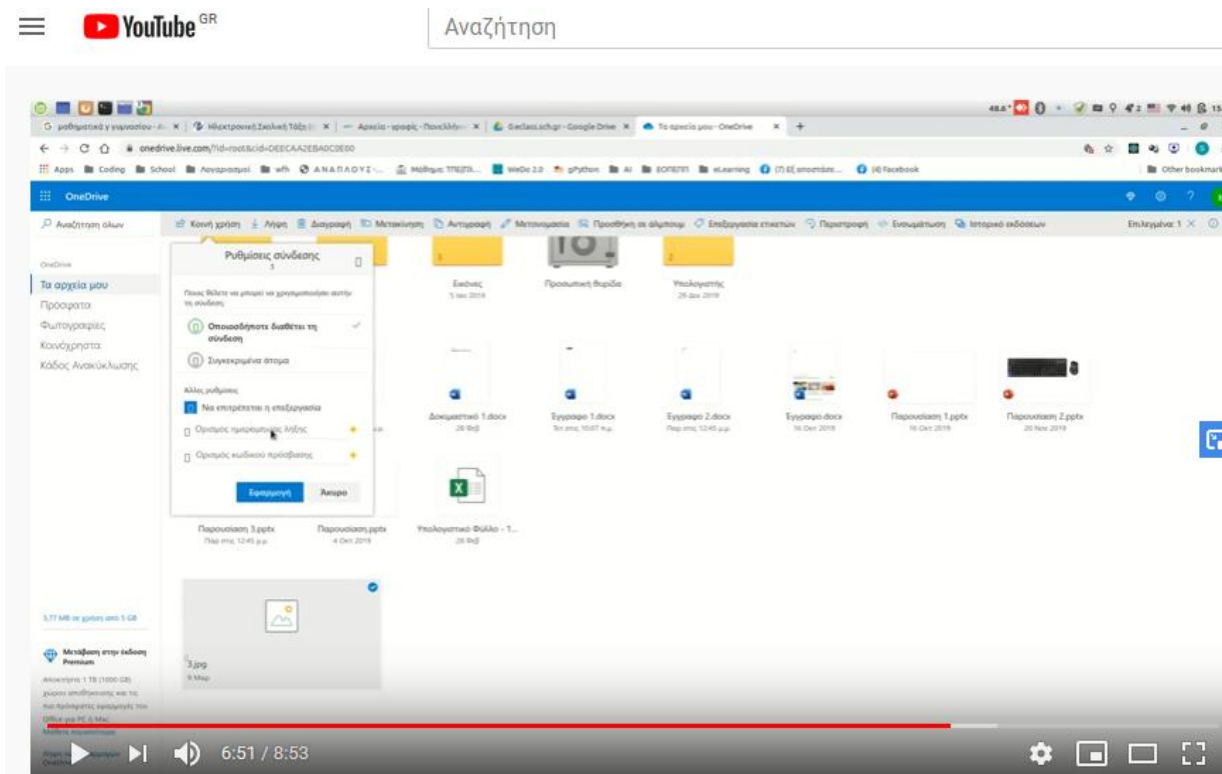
YouTube GR
Αναζήτηση

μαθηματικά γ γυμνασίου × | Ηλεκτρονική Σχολική Τάξη × | Αρχεία - γραφής - Πανελλήνι × | Eclass.sch.gr - Google Drive × | Τα αρχεία μου - OneDrive ×
onedrive.live.com/?id=root&cid=DEECAA2EBA0C0E00
Apps | Coding | School | Λογαριασμοί | wfh | ΑΝΑΠΛΟΥΣ | Μάθημα ΤΠΕ | WeDo 2.0 | gPython | AI | ΕΟΠΕΠ | eLearning | (7) | (4) Facebook | Other bookmarks

OneDrive

Αναζήτηση όλων
Κοινή χρήση | Λήψη | Διαγραφή | Μετακίνηση | Αντιγραφή | Μετονομασία | Προσθήκη σε άλμπουμ | Επεξεργασία ετικετών | Περιστροφή | Ενσωμάτωση | Ιστορικό εκδόσεων | Επιλεγμένα: 1 ×

OneDrive
Τα αρχεία μου
Πρόσφατα
Φωτογραφίες
Κοινόχρηστα
Κάδος Ανακύκλωσης

Ρυθμίσεις σύνδεσης
Ποιος θέλετε να μπορεί να χρησιμοποιήσει αυτήν τη σύνδεση;
Οποιοσδήποτε διαθέτει τη σύνδεση
Συγκεκριμένα άτομα
Άλλες ρυθμίσεις
Να επιτρέπεται η επεξεργασία
Ορισμός ημερομηνίας λήξης
Ορισμός κωδικού πρόσβασης
Εφαρμογή | Άκυρο

Εικόνες
5 Ιαν 2019
Προσωπική θυρίδα
Υπολογιστής
29 Δεκ 2019

Δοκιμαστικό 1.docx
28 Φεβ
Έγγραφο 1.docx
Έγγραφο 2.docx
Έγγραφο.docx
16 Οκτ 2019
Παρουσίαση 1.pptx
16 Οκτ 2019
Παρουσίαση 2.pptx
20 Νοε 2019

Παρουσίαση 3.pptx
Παρουσίαση.pptx
4 Οκτ 2019
Υπολογιστικό Φύλλο - 1...
28 Φεβ

3.jpg

5,77 MB σε χρήση από 5 GB
Μετάβαση στην έκδοση Premium

6:51 / 8:53